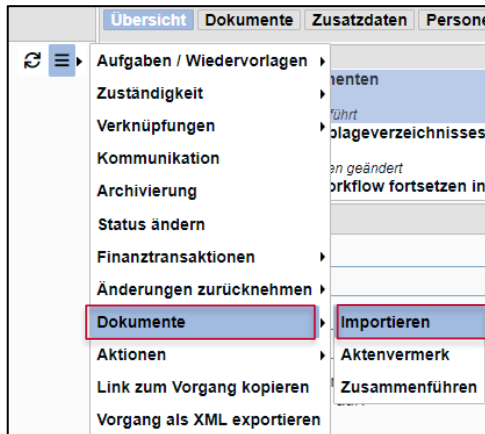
Übersicht | Dokumente | Zusatzdaten | Persone

Aufgaben / Wiedervorlagen
Zuständigkeit
Verknüpfungen
Kommunikation
Archivierung
Status ändern
Finanztransaktionen
Änderungen zurücknehmen
Dokumente
Aktionen
Link zum Vorgang kopieren
Vorgang als XML exportieren

Importieren
Aktenvermerk
Zusammenführen

nenten
führt
plageverzeichnisses
en geändert
rkflow fortsetzen in